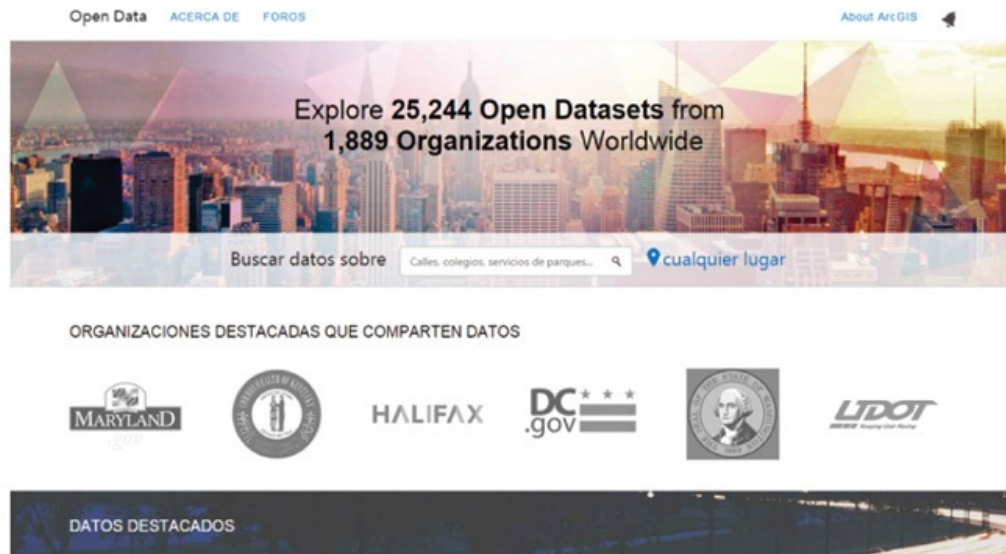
Open Data ACERCA DE FOROS About ArcGIS

Explore **25,244 Open Datasets** from **1,889 Organizations** Worldwide

Buscar datos sobre Calles, colegios, servicios de parques... cualquier lugar

ORGANIZACIONES DESTACADAS QUE COMPARTEN DATOS

MARYLAND .gov

COMMONWEALTH OF KENTUCKY

HALIFAX

DC .gov

THE SEAL OF THE STATE OF WASHINGTON 1889

UDOT Keeping Utah Moving

DATOS DESTACADOS